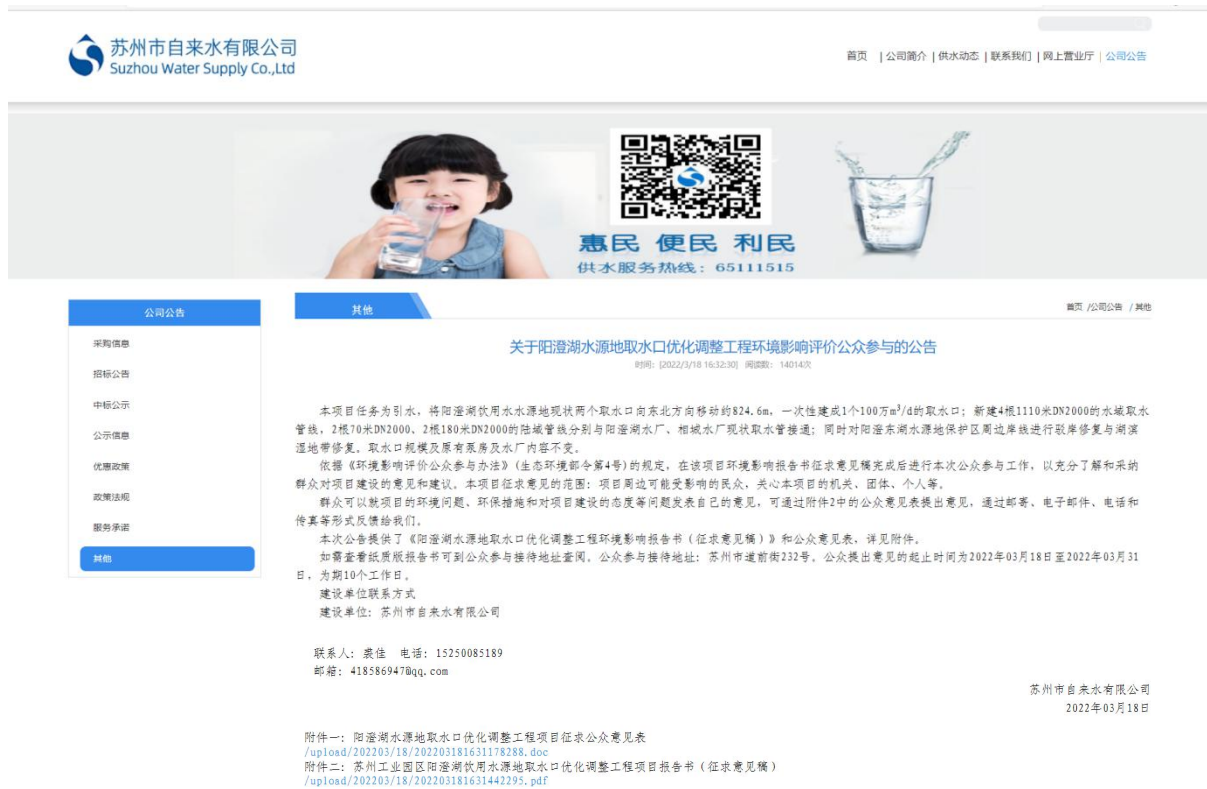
苏州市自来水有限公司
Suzhou Water Supply Co.,Ltd

首页 | 公司简介 | 供水动态 | 联系我们 | 网上营业厅 | 公司公告

惠民 便民 利民
供水服务热线：65111515

公司公告
采购信息
招标公告
中标公示
公示信息
优惠政策
政策法规
服务承诺
其他

其他

首页 /公司公告 / 其他

关于阳澄湖水源地取水口优化调整工程环境影响评价公众参与的公告
时间：[2022/3/18 16:32:30] 阅读数：14014次

本项目任务为引水，将阳澄湖饮用水水源地现状两个取水口向东北方向移动约824.6m，一次性建成1个100万$m^3$/d的取水口；新建4根1110米DN2000的水域取水管线，2根70米DN2000、2根180米DN2000的陆域管线分别与阳澄湖水厂、相城水厂现状取水管接通；同时对阳澄东湖水源地保护区周边岸线进行驳岸修复与湖滨湿地带修复。取水口规模及原有泵房及水厂内容不变。

依据《环境影响评价公众参与办法》(生态环境部令第4号)的规定，在该项目环境影响报告书征求意见稿完成后进行本次公众参与工作，以充分了解和采纳群众对项目建设的意见和建议。本项目征求意见的范围：项目周边可能受影响的民众，关心本项目的机关、团体、个人等。

群众可以就项目的环境问题、环保措施和对项目建设的态度等问题发表自己的意见，可通过附件2中的公众意见表提出意见，通过邮寄、电子邮件、电话和传真等形式反馈给我们。

本次公告提供了《阳澄湖水源地取水口优化调整工程环境影响报告书（征求意见稿）》和公众意见表，详见附件。

如需查看纸质版报告书可到公众参与接待地址查阅。公众参与接待地址：苏州市道前街232号。公众提出意见的起止时间为2022年03月18日至2022年03月31日，为期10个工作日。

建设单位联系方式

建设单位：苏州市自来水有限公司

联系人：裘佳 电话：15250085189
邮箱：418586947@qq.com

苏州市自来水有限公司
2022年03月18日

附件一：阳澄湖水源地取水口优化调整工程项目征求公众意见表
/upload/202203/18/202203181631178288.doc
附件二：苏州工业园区阳澄湖饮用水源地取水口优化调整工程项目报告书（征求意见稿）
/upload/202203/18/202203181631442295.pdf